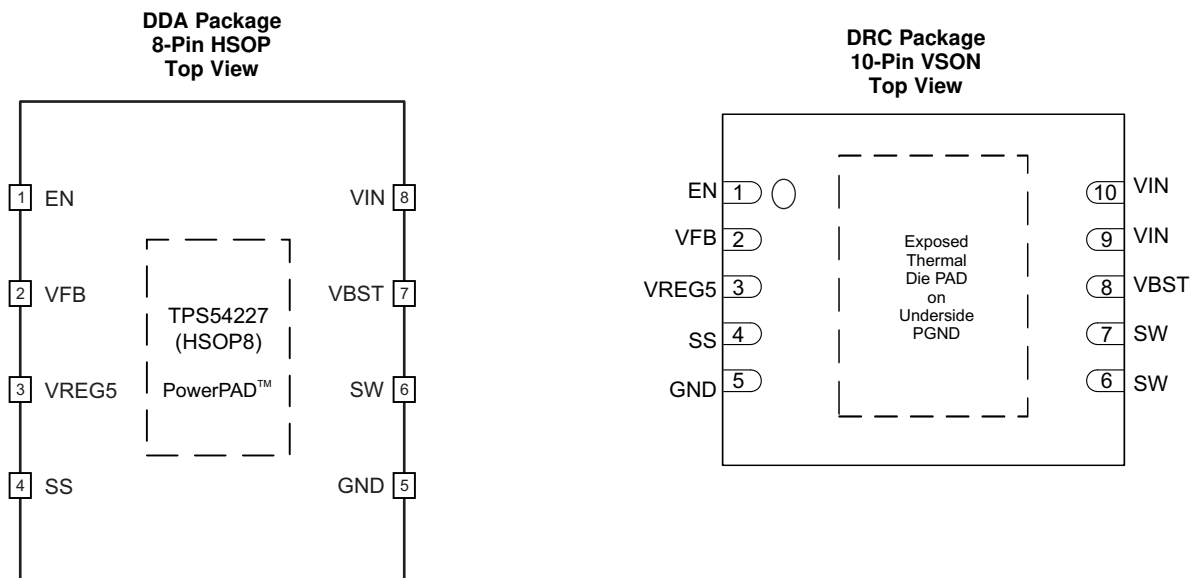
DDA Package
8-Pin HSOP
Top View

1 EN
2 VFB
3 VREG5
4 SS

VIN 8
VBST 7
SW 6
GND 5

TPS54227
(HSOP8)
PowerPAD™

DRC Package
10-Pin VSON
Top View

EN 1
VFB 2
VREG5 3
SS 4
GND 5

Exposed
Thermal
Die PAD
on
Underside
PGND

10 VIN
9 VIN
8 VBST
7 SW
6 SW